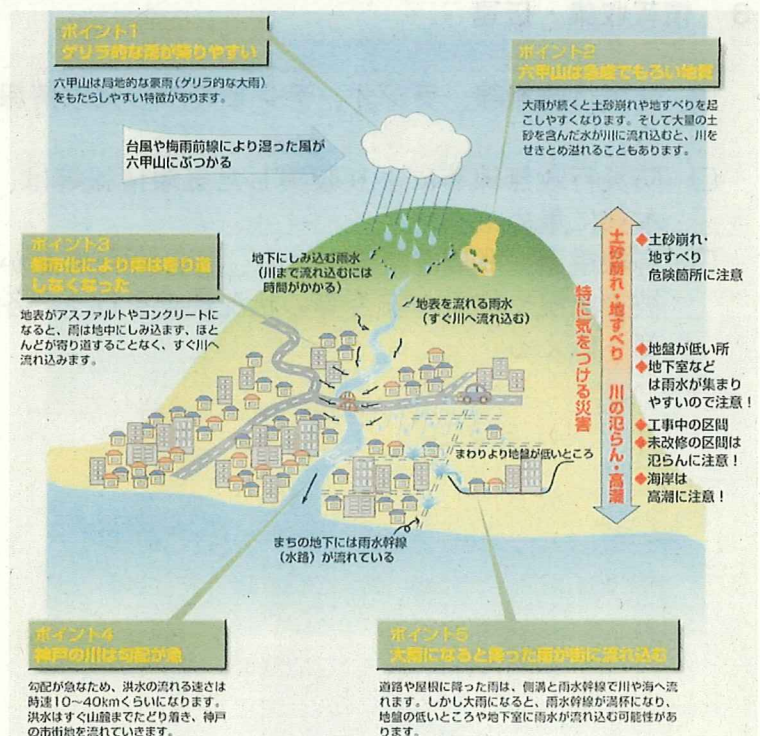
ポイント1
ゲリラ的な雨が降りやすい

六甲山は局地的な豪雨（ゲリラ的な大雨）をもたらしやすい特徴があります。

ポイント2
六甲山は急峻でもろい地質

大雨が続くと土砂崩れや地すべりを起こしやすくなります。そして大量の土砂を含んだ水が川に流れ込むと、川をせきとめ溢れることもあります。

台風や梅雨前線により湿った風が六甲山にぶつかる

ポイント3
都市化により雨は寄り道しなくなった

地表がアスファルトやコンクリートになると、雨は地中にしみ込まず、ほとんどが寄り道することなく、すぐ川へ流れ込みます。

地下にしみ込む雨水（川まで流れ込むには時間がかかる）

地表を流れる雨水（すぐ川へ流れ込む）

特に気をつける災害

土砂崩れ・地すべり　川の氾らん・高潮

◆土砂崩れ・地すべり危険箇所に注意

◆地盤が低い所
◆地下室などは雨水が集まりやすいので注意！

◆工事中の区間
◆未改修の区間は氾らんに注意！
◆海岸は高潮に注意！

まわりより地盤が低いところ

まちの地下には雨水幹線（水路）が流れている

ポイント4
神戸の川は勾配が急

勾配が急なため、洪水の流れる速さは時速10～40kmくらいになります。洪水はすぐ山麓までたどり着き、神戸の市街地を流れていきます。

ポイント5
大雨になると降った雨が街に流れ込む

道路や屋根に降った雨は、側溝と雨水幹線で川や海へ流れます。しかし大雨になると、雨水幹線が満杯になり、地盤の低いところや地下室に雨水が流れ込む可能性があります。